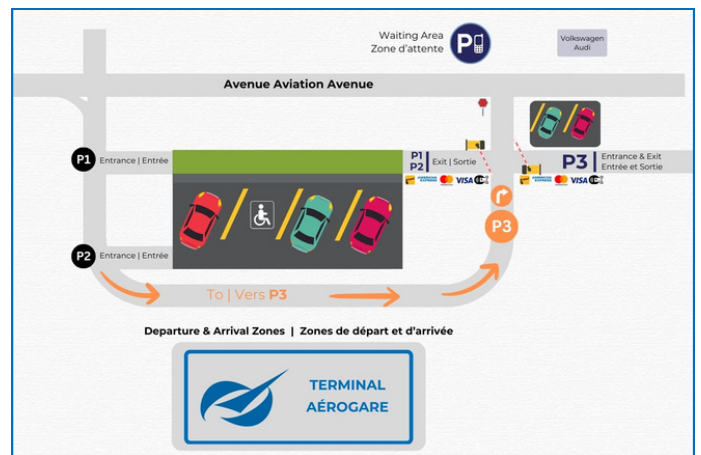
Waiting Area
Zone d'attente

Volkswagen
Audi

Avenue Aviation Avenue

P1 Entrance | Entrée

P1
P2 Exit | Sortie

AMERICAN EXPRESS VISA

P3 Entrance & Exit
Entrée et Sortie

AMERICAN EXPRESS VISA

P3

P2 Entrance | Entrée

To | Vers P3

Departure & Arrival Zones | Zones de départ et d'arrivée

TERMINAL
AÉROGARE